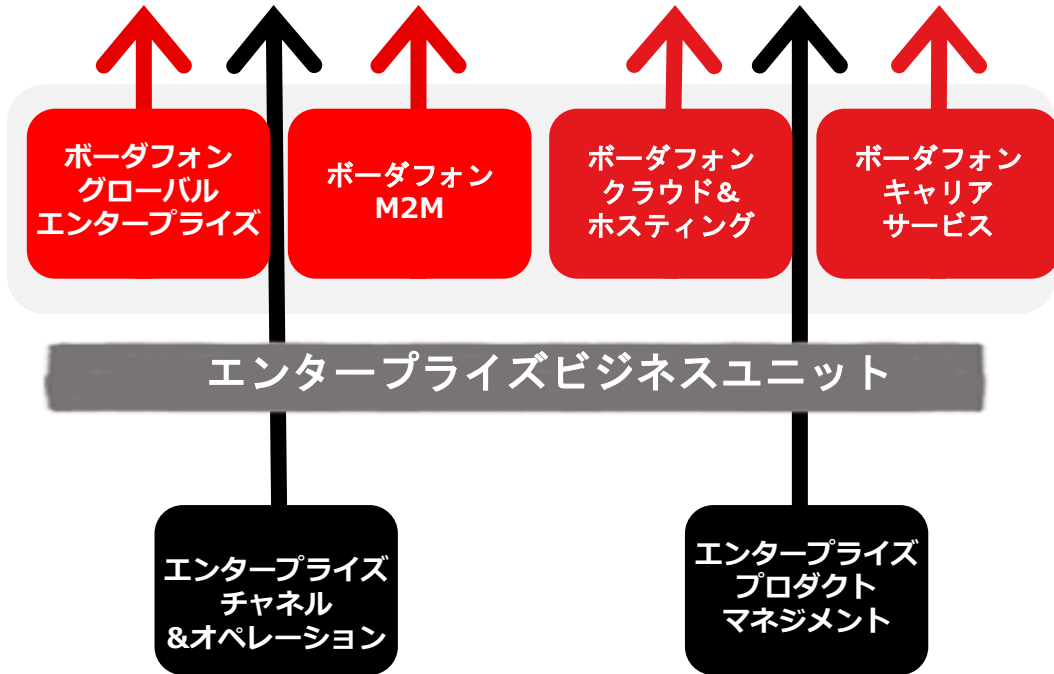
ボーダフォン グローバル エンタープライズ

ボーダフォン M2M

ボーダフォン クラウド& ホスティング

ボーダフォン キャリア サービス

エンタープライズビジネスユニット

エンタープライズ チャネル &オペレーション

エンタープライズ プロダクト マネジメント